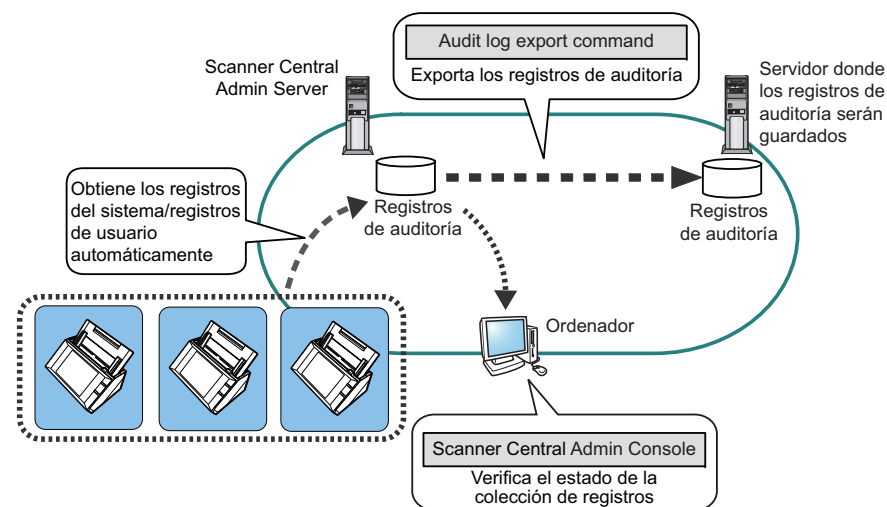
Audit log export command

Exporta los registros de auditoría

Scanner Central Admin Server

Servidor donde los registros de auditoría serán guardados

Obtiene los registros del sistema/registros de usuario automáticamente

Registros de auditoría

Registros de auditoría

Ordenador

Scanner Central Admin Console

Verifica el estado de la colección de registros